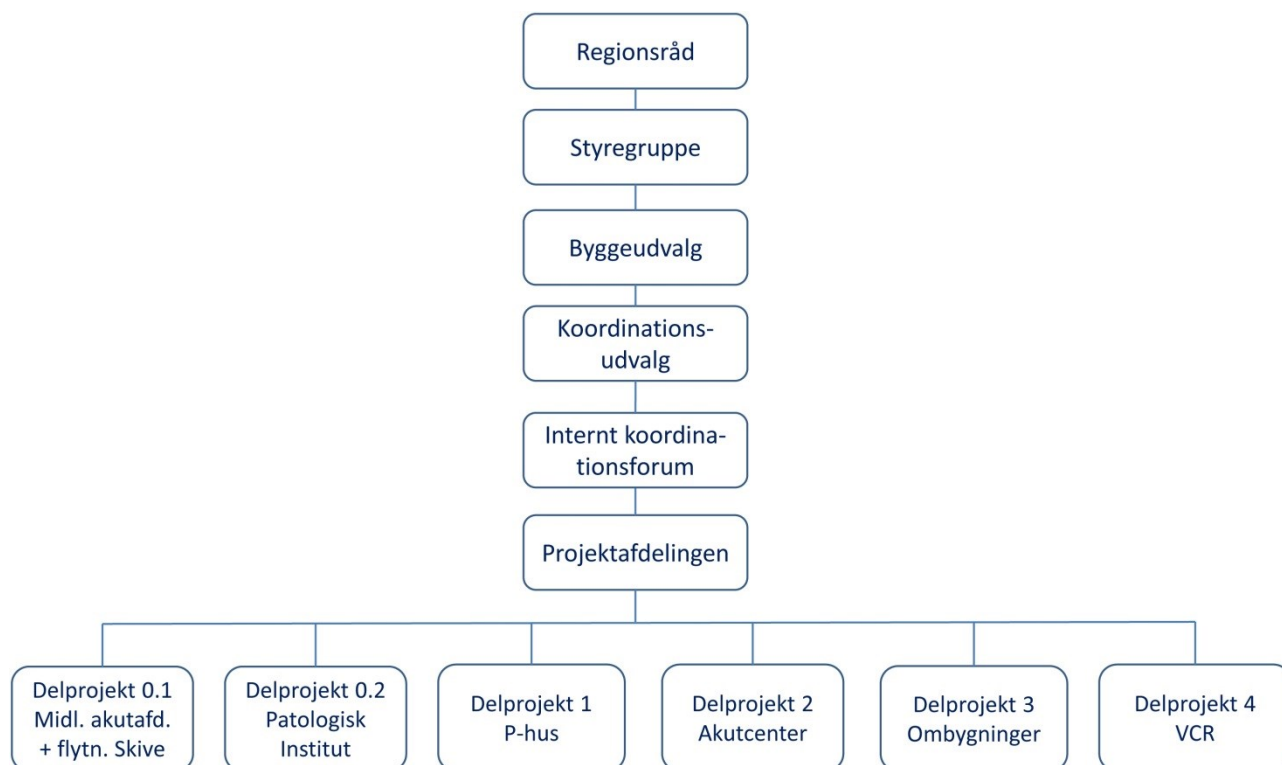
Regionsråd

Styregruppe

Byggeudvalg

Koordinationsudvalg

Internt koordinationsforum

Projektafdelingen

Delprojekt 0.1
Midl. akutafd.
+ flytn. Skive

Delprojekt 0.2
Patologisk
Institut

Delprojekt 1
P-hus

Delprojekt 2
Akutcenter

Delprojekt 3
Ombygninger

Delprojekt 4
VCR